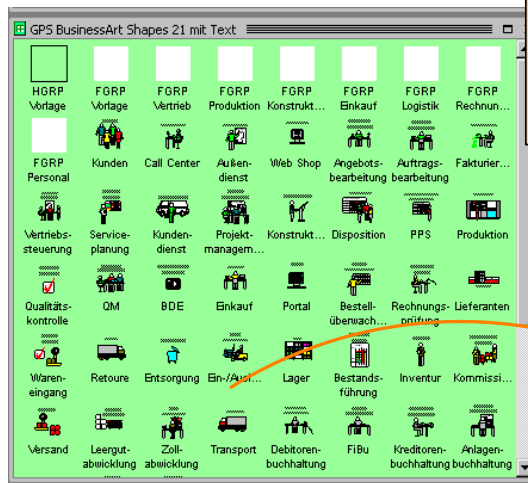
GPS BusinessArt Shapes 21 mit Text

HGRP Vorlage
FGRP Vorlage
FGRP Vertrieb
FGRP Produktion
FGRP Konstrukt...
FGRP Einkauf
FGRP Logistik
FGRP Rechnun...
FGRP Personal
Kunden
Call Center
Außendienst
Web Shop
Angebotsbearbeitung
Auftragsbearbeitung
Fakturier...
Vertriebssteuerung
Serviceplanung
Kundendienst
Projektmanagem...
Konstrukt...
Disposition
PPS
Produktion
Qualitätskontrolle
QM
BDE
Einkauf
Portal
Bestellüberwach...
Rechnungsprüfung
Lieferanten
Wareneingang
Retoure
Entsorgung
Ein-/Aus...
Lager
Bestandsführung
Inventur
Kommissi...
Versand
Leergutabwicklung
Zollabwicklung
Transport
Debitorenbuchhaltung
FiBu
Kreditorenbuchhaltung
Anlagenbuchhaltung